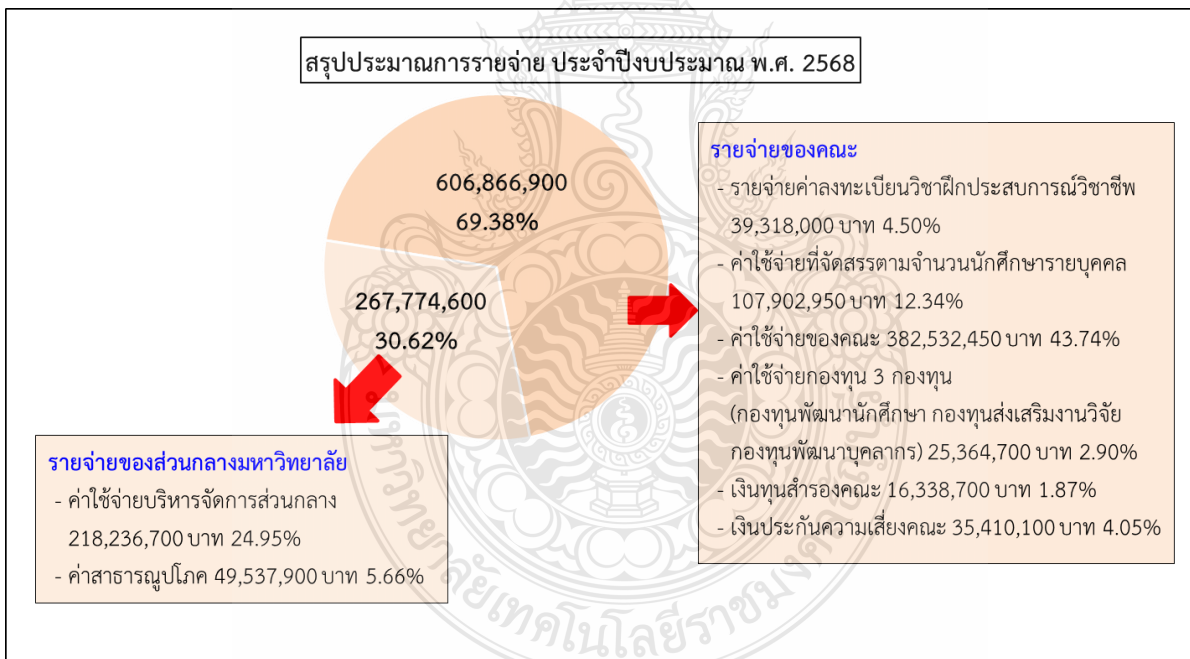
สรุปประมาณการรายจ่าย ประจำปีงบประมาณ พ.ศ. 2568

606,866,900
69.38%

267,774,600
30.62%

รายจ่ายของคณะ
- รายจ่ายค่าลงทะเบียนวิชาฝึกประสบการณ์วิชาชีพ 39,318,000 บาท 4.50%
- ค่าใช้จ่ายที่จัดสรรตามจำนวนนักศึกษารายบุคคล 107,902,950 บาท 12.34%
- ค่าใช้จ่ายของคณะ 382,532,450 บาท 43.74%
- ค่าใช้จ่ายกองทุน 3 กองทุน (กองทุนพัฒนานักศึกษา กองทุนส่งเสริมงานวิจัย กองทุนพัฒนาบุคลากร) 25,364,700 บาท 2.90%
- เงินทุนสำรองคณะ 16,338,700 บาท 1.87%
- เงินประกันความเสี่ยงคณะ 35,410,100 บาท 4.05%

รายจ่ายของส่วนกลางมหาวิทยาลัย
- ค่าใช้จ่ายบริหารจัดการส่วนกลาง 218,236,700 บาท 24.95%
- ค่าสาธารณูปโภค 49,537,900 บาท 5.66%

มหาวิทยาลัยเทคโนโลยีราชมงคล